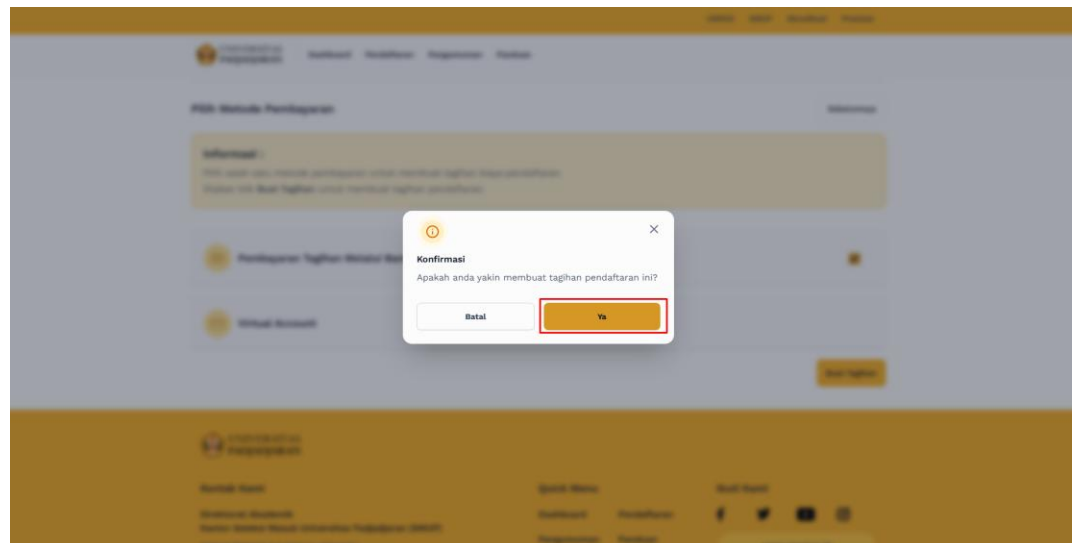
Konfirmasi

Apakah anda yakin membuat tagihan pendaftaran ini?

Batal

Ya

PSDi Metode Pembayaran

Informasi :

Pembayaran Tagihan Melalui Bank

Virtual Account

Buat Tagihan

Kontak Kami

Quick Menu

Ikuti Kami

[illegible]